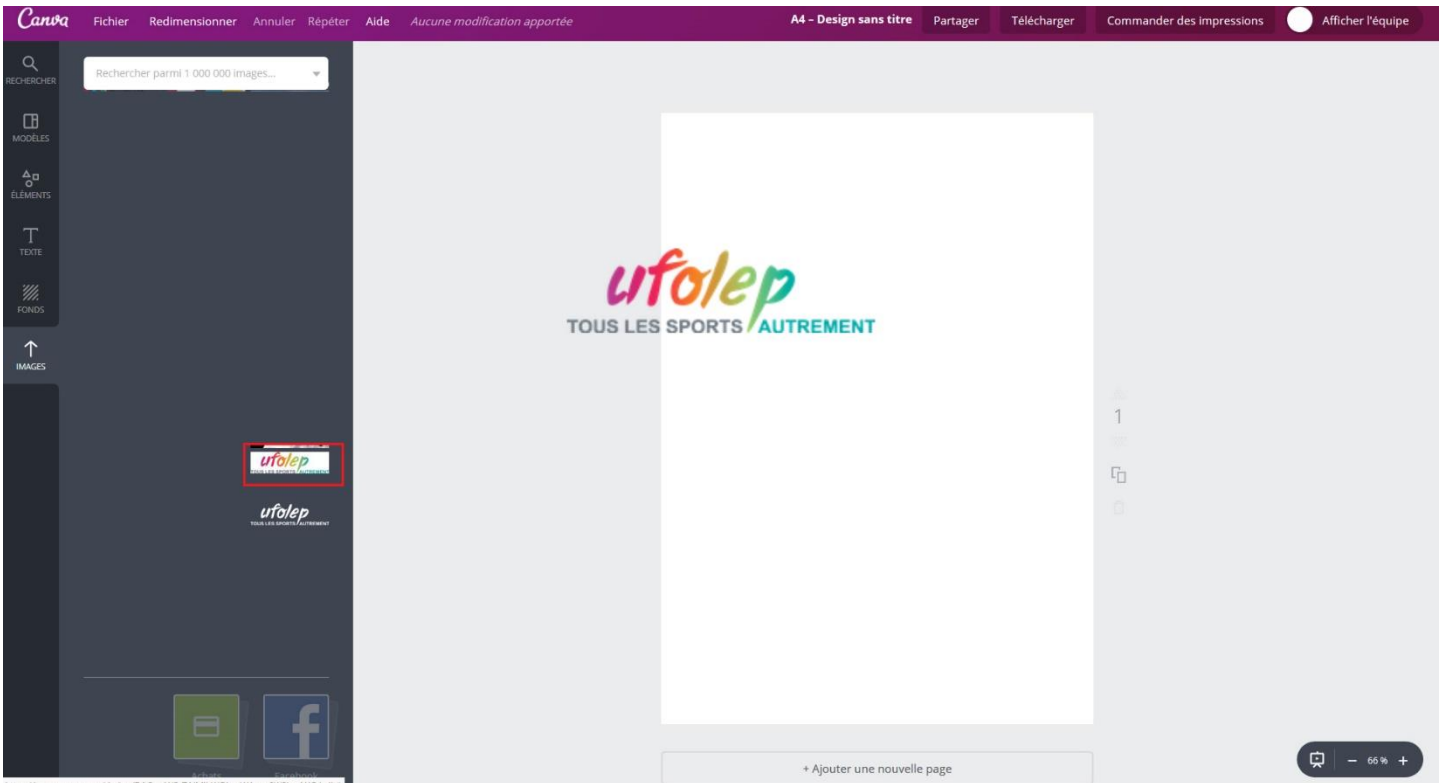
Canva Fichier Redimensionner Annuler Répéter Aide Aucune modification apportée

A4 - Design sans titre Partager Télécharger Commander des impressions Afficher l'équipe

RECHERCHER
MODÈLES
ÉLÉMENTS
TEXTE
FONDS
IMAGES

Rechercher parmi 1 000 000 images...

ufolep
TOUS LES SPORTS AUTREMENT

ufolep
TOUS LES SPORTS AUTREMENT

Achats
Facebook

ufolep
TOUS LES SPORTS AUTREMENT

1

+ Ajouter une nouvelle page

66 %